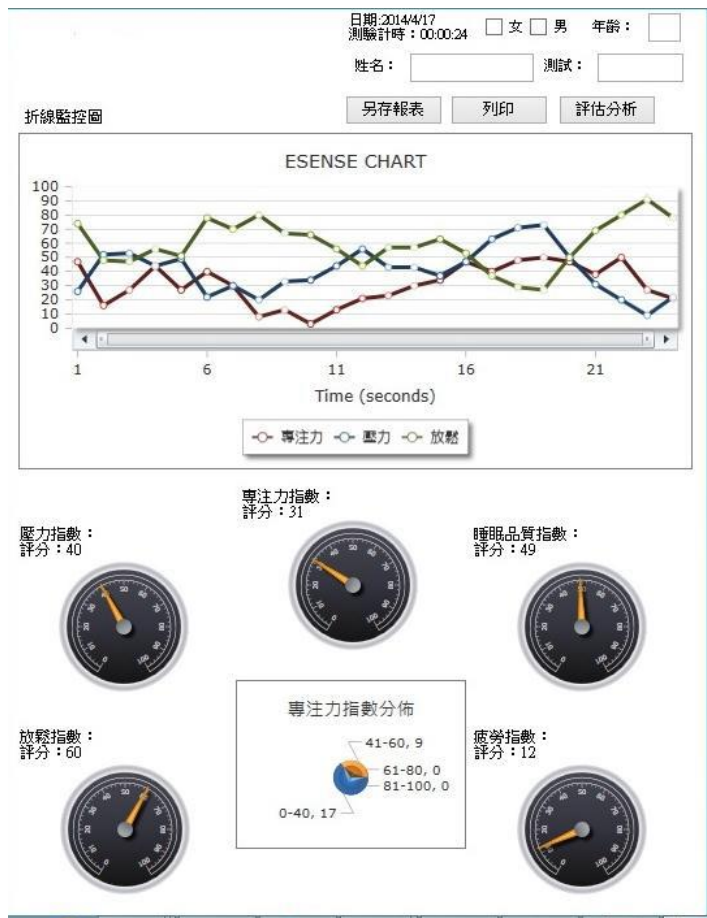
日期:2014/4/17
測驗計時：00:00:24 □ 女 □ 男 年齡：

姓名： 測試：

另存報表 列印 評估分析

折線監控圖

ESENSE CHART

100
90
80
70
60
50
40
30
20
10
0

1 6 11 16 21

Time (seconds)

專注力 壓力 放鬆

專注力指數：
評分：31

壓力指數：
評分：40

睡眠品質指數：
評分：49

放鬆指數：
評分：60

專注力指數分佈

41-60, 9
61-80, 0
81-100, 0
0-40, 17

疲勞指數：
評分：12